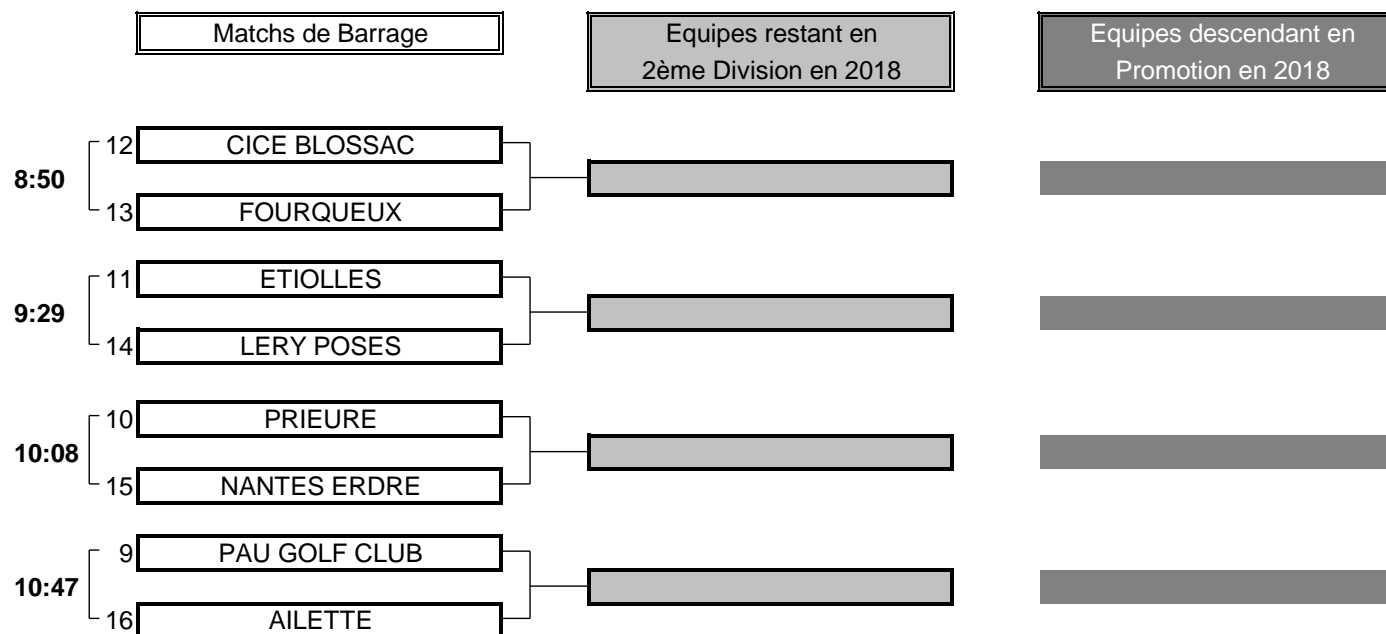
Matchs de Barrage

Equipes restant en 2ème Division en 2018

Equipes descendant en Promotion en 2018

8:50
12 CICE BLOSSAC
13 FOURQUEUX

9:29
11 ETIOLLES
14 LERY POSES

10:08
10 PRIEURE
15 NANTES ERDRE

10:47
9 PAU GOLF CLUB
16 AILETTE